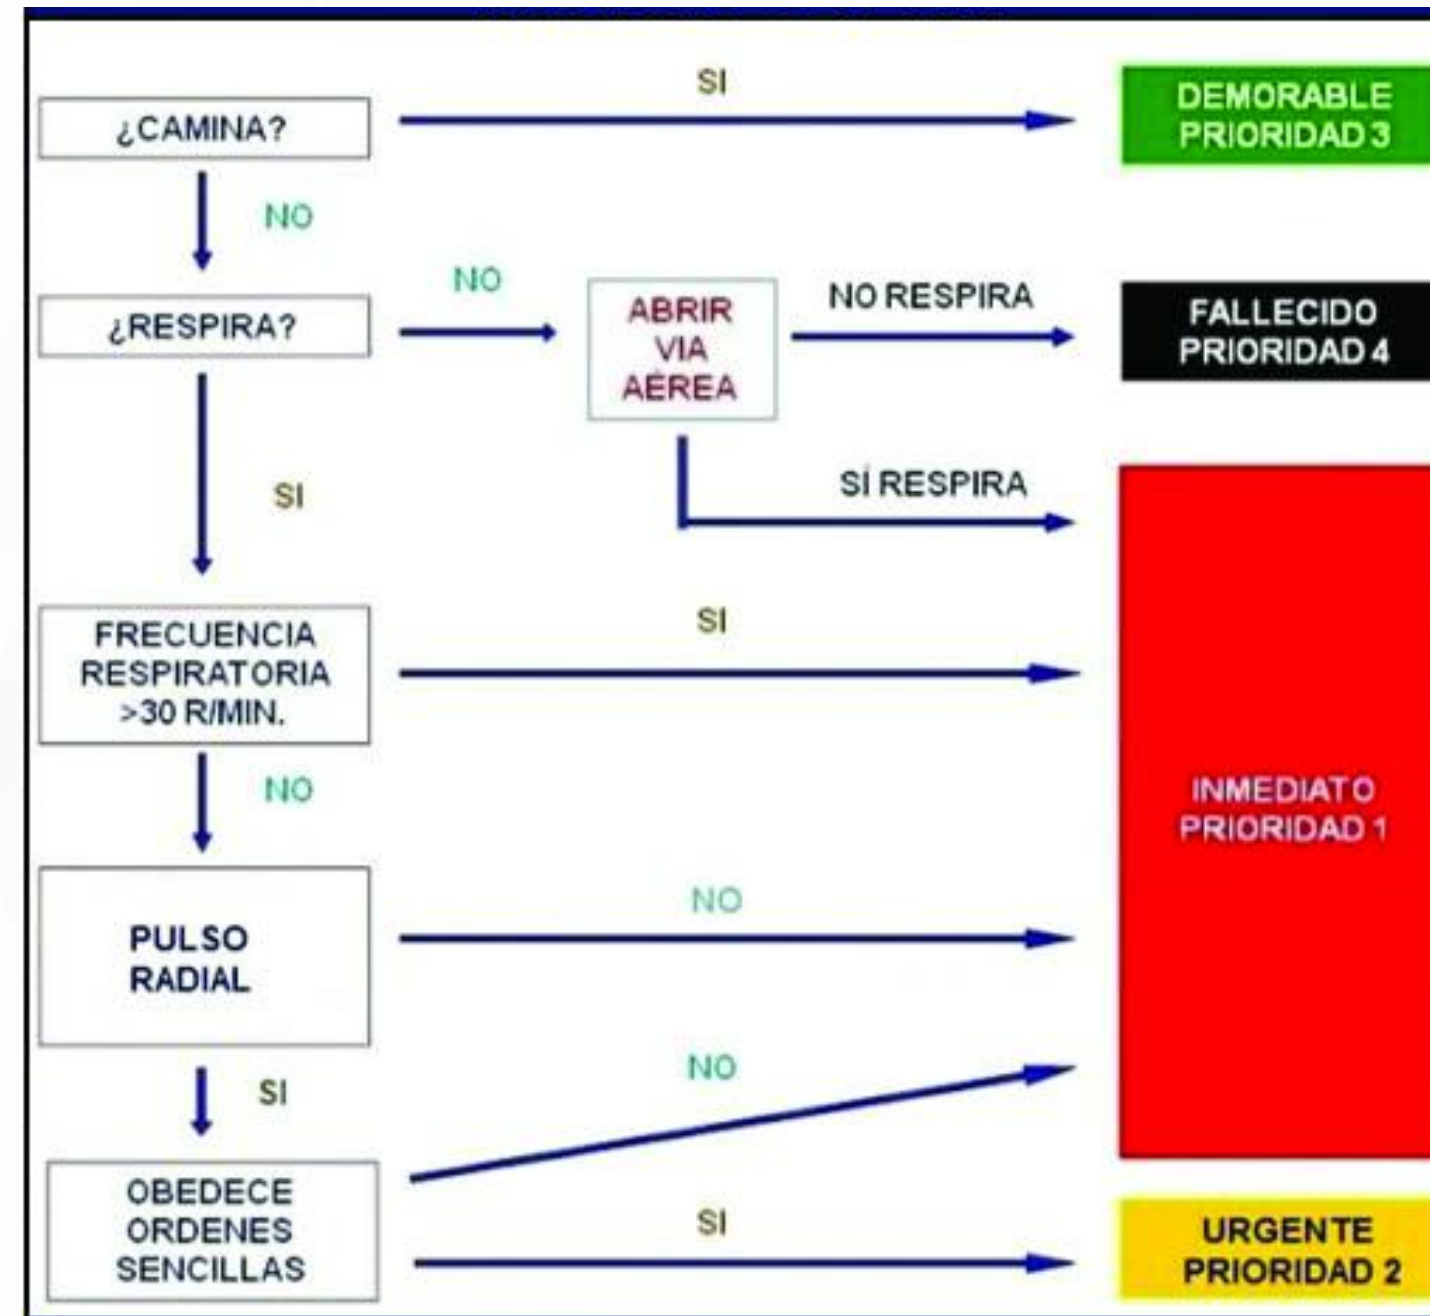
¿CAMINA?

SI

DEMORABLE PRIORIDAD 3

NO

¿RESPIRA?

NO

ABRIR VIA AÉREA

NO RESPIRA

FALLECIDO PRIORIDAD 4

SI

SÍ RESPIRA

FRECUENCIA RESPIRATORIA >30 R/MIN.

SI

NO

INMEDIATO PRIORIDAD 1

PULSO RADIAL

NO

SI

NO

OBEDECE ORDENES SENCILLAS

SI

URGENTE PRIORIDAD 2